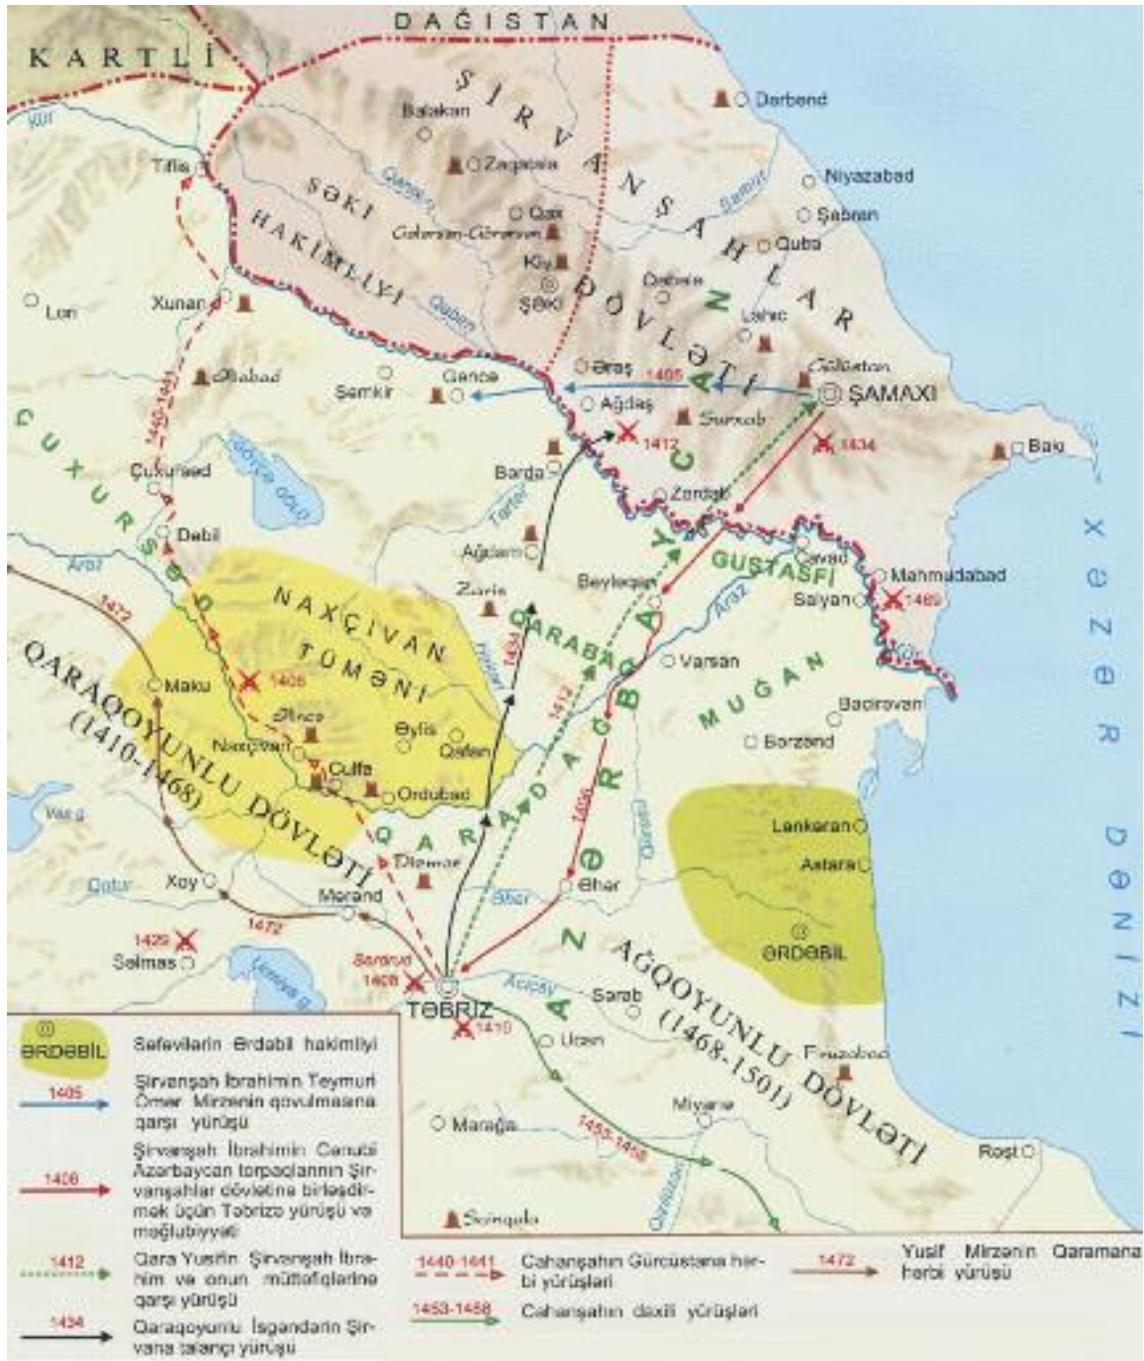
DAĞISTAN

KARTLİ

ŞİRVANŞAHLAR DÖVLƏTİ

ŞƏKİ HAKİMLİYİ

Kür

Tiflis

Balakən

Zaqatala

Qanıx

Qax

Gələrsən-Görərsən

Kiş

Şəki

Dərbənd

Niyazabad

Şabran

Samur

Quba

Qəbələ

Lahıc

Gülüstan

ŞAMAXI

Xunan

Lori

Ələbad

Şəmkir

Gəncə

Ərəş

1405

Ağdaş

Sunsab

1412

1434

Bakı

1440-1441

ÇUXURSƏD

Göyçə gölü

Çuxursəd

Bərdə

Tərtər

Zərdab

Debil

Ağdam

Cavad

GUŞTASFİ

Mahmudabad

Araz

Beyləqan

Salyan

1465

Zaris

NAXÇIVAN TÜMƏNİ

QARABAĞ

Varsan

MUĞAN

1472

1434

1412

Kür

QARAQOYUNLU DÖVLƏTİ (1410-1468)

Maku

1406

Əlincə

Naxçıvan

Əylis

Qafan

Badrəvan

Bərzənd

Culfa

Ordubad

1406

AZƏRBAYCAN

QARADAĞ

Lənkəran

Astara

Xəzər dənizi

Dizmar

Qotur

Xoy

Mərənd

Əhər

Əhər

1472

1429

Səlmas

Sərdrud 1408

TƏBRİZ

1410

Acıçay

Sərab

Urmiya g.

ƏRDƏBİL

AĞQOYUNLU DÖVLƏTİ (1468-1501)

Uzan

Firuzabad

Miyanə

Marağa

1453-1458

Rəşt

Qızılüzən

Sancala

ƏRDƏBİL — Səfəvilərin Ərdəbil hakimliyi

1405 — Şirvanşah İbrahimin Teymuri Ömər Mirzənin qovulmasına qarşı yürüşü

1406 — Şirvanşah İbrahimin Cənubi Azərbaycan torpaqlarını Şirvanşahlar dövlətinə birləşdirmək üçün Təbrizə yürüşü və məğlubiyyəti

1412 — Qara Yusifin Şirvanşah İbrahim və onun müttəfiqlərinə qarşı yürüşü

1434 — Qaraqoyunlu İsgəndərin Şirvana talançı yürüşü

1440-1441 — Cahanşahın Gürcüstana hərbi yürüşləri

1453-1458 — Cahanşahın daxili yürüşləri

1472 — Yusif Mirzənin Qaramana hərbi yürüşü